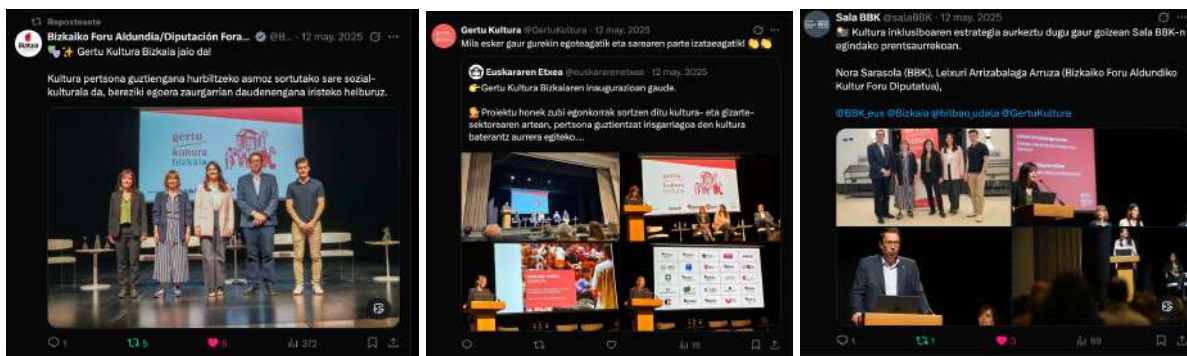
Reposteaste
Bizkaiko Foru Aldundia/Diputación Fora... @B... · 12 may. 2025
✨ Gertu Kultura Bizkaia jaio da!

Kultura pertsona guztiengana hurbiltzeko asmoz sortutako sare sozialkulturala da, bereziki egoera zaurgarrian daudenengana iristeko helburuz.

gertu kultura bizkaia

1 5 5 372

Gertu Kultura @GertuKultura · 12 may. 2025
Mila esker gaur gurekin egoteagatik eta sarearen parte izateagatik!

Euskararen Etxea @euskararenetxea · 12 may. 2025
Gertu Kultura Bizkaiaren inaugurazioan gaude.

Proiektu honek zubi egonkorrak sortzen ditu kultura- eta gizartesektorearen artean, pertsona guztientzat irisgarriagoa den kultura baterantz aurrera egiteko...

gertu kultura bizkaia

15

Sala BBK @salaBBK · 12 may. 2025
Kultura inklusiboaren estrategia aurkeztu dugu gaur goizean Sala BBK-n egindako prentsaurrekoan.

Nora Sarasola (BBK), Leixuri Arrizabalaga Arruza (Bizkaiko Foru Aldundiko Kultur Foru Diputatua),

@BBK_eus @Bizkaia @bilbao_udala @GertuKultura

1 1 3 69